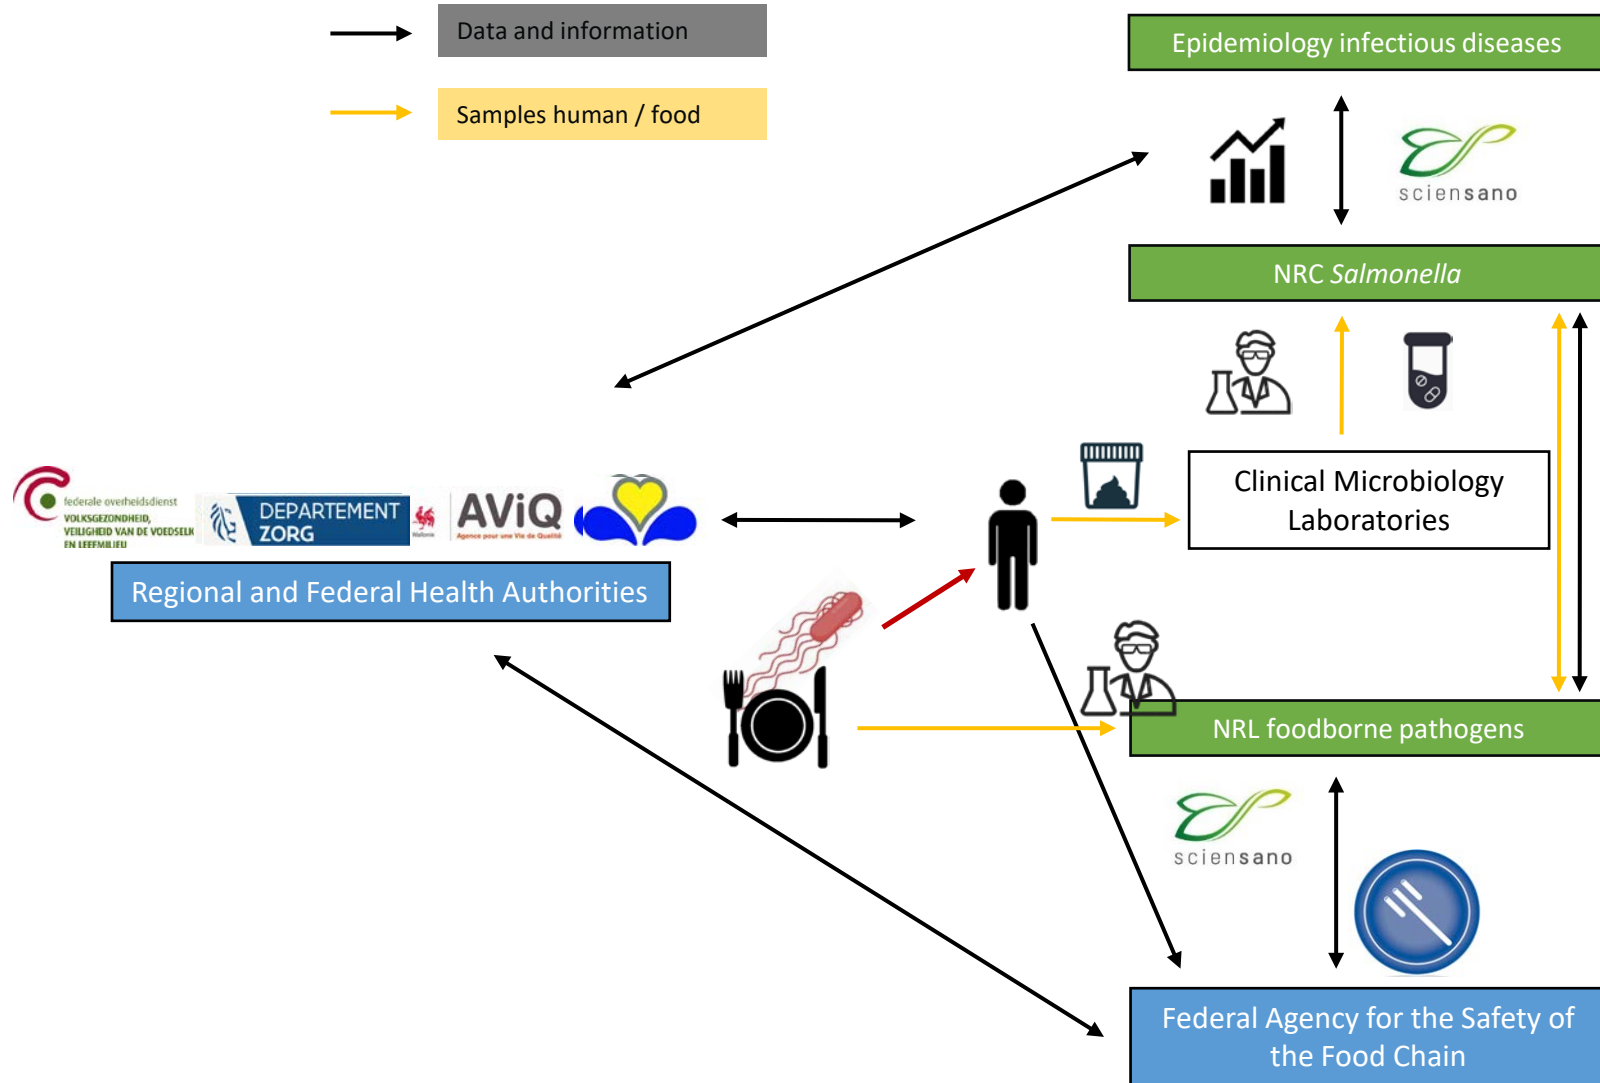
Data and information

Samples human / food

Epidemiology infectious diseases

sciensano

NRC *Salmonella*

federale overheidsdienst
VOLKSGEZONDHEID, VEILIGHEID VAN DE VOEDSELK EN LEEFMILIEU

DEPARTEMENT ZORG

Wallonie

AViQ
Agence pour une Vie de Qualité

Regional and Federal Health Authorities

Clinical Microbiology Laboratories

NRL foodborne pathogens

sciensano

Federal Agency for the Safety of the Food Chain